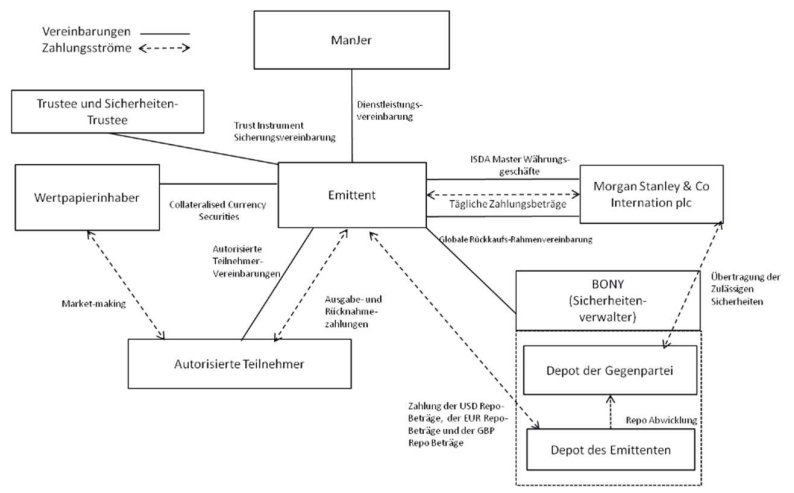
Vereinbarungen
Zahlungsströme

ManJer

Trustee und Sicherheiten-Trustee

Dienstleistungsvereinbarung

Trust Instrument Sicherungsvereinbarung

Wertpapierinhaber

Collateralised Currency Securities

Emittent

ISDA Master Währungsgeschäfte

Tägliche Zahlungsbeträge

Morgan Stanley & Co Internation plc

Globale Rückkaufs-Rahmenvereinbarung

Autorisierte Teilnehmer-Vereinbarungen

Market-making

Ausgabe- und Rücknahmezahlungen

BONY (Sicherheitenverwalter)

Übertragung der Zulässigen Sicherheiten

Autorisierte Teilnehmer

Depot der Gegenpartei

Zahlung der USD Repo-Beträge, der EUR Repo-Beträge und der GBP Repo Beträge

Repo Abwicklung

Depot des Emittenten